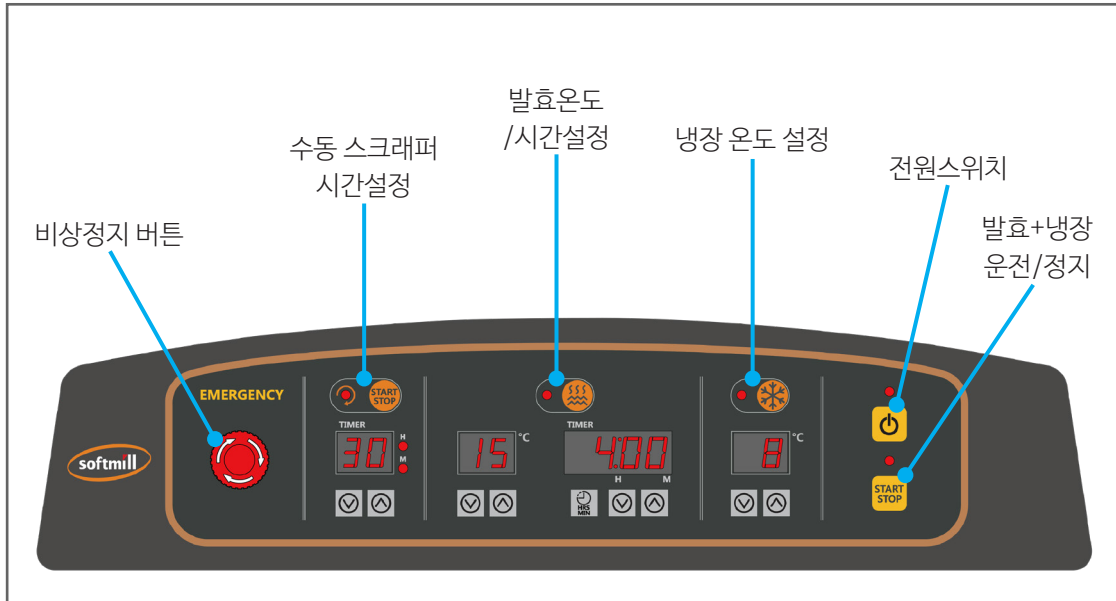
발효온도
/시간설정

수동 스크래퍼
시간설정

냉장 온도 설정

전원스위치

비상정지 버튼

발효+냉장
운전/정지

EMERGENCY

softmill

START STOP

TIMER

30

H

M

15

°C

TIMER

4:00

H M

HRS MIN

8

°C

START STOP